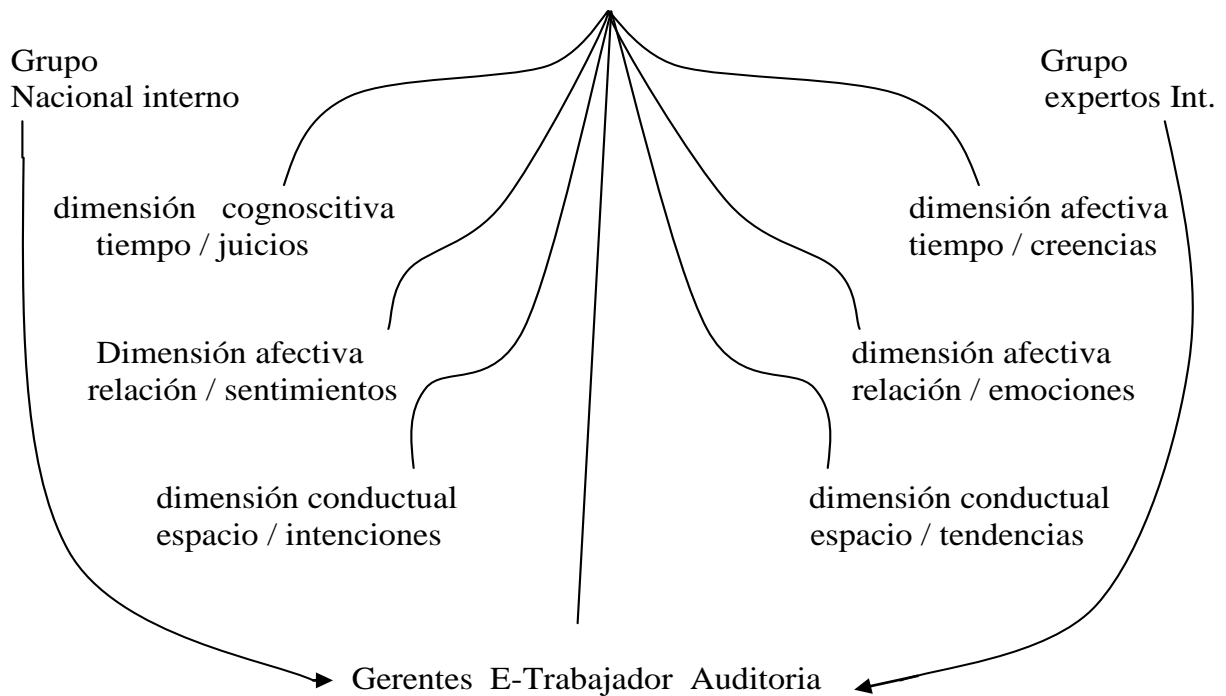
Grupo
Nacional interno

Grupo
expertos Int.

dimensión cognoscitiva
tiempo / juicios

dimensión afectiva
tiempo / creencias

Dimensión afectiva
relación / sentimientos

dimensión afectiva
relación / emociones

dimensión conductual
espacio / intenciones

dimensión conductual
espacio / tendencias

Gerentes E-Trabajador Auditoria